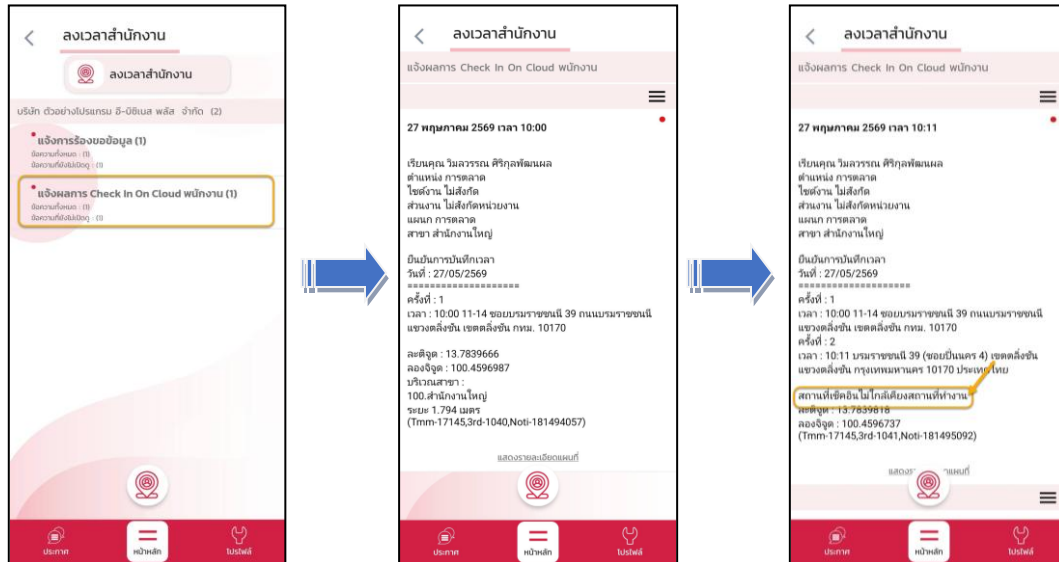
ลงเวลาสำนักงาน

ลงเวลาสำนักงาน

บริษัท ตัวอย่างโปรแกรม อี-บิซิเนส พลัส จำกัด (2)

แจ้งการร้องขอข้อมูล (1)
ข้อความทั้งหมด : (1)
ข้อความที่ยังไม่ได้อ่าน : (1)

แจ้งผลการ Check In On Cloud พนักงาน (1)
ข้อความทั้งหมด : (1)
ข้อความที่ยังไม่ได้อ่าน : (1)

ประกาศ หน้าหลัก โปรไฟล์

ลงเวลาสำนักงาน

แจ้งผลการ Check In On Cloud พนักงาน

27 พฤษภาคม 2569 เวลา 10:00

เรียนคุณ วิมลวรรณ ศิริกุลพัฒนผล
ตำแหน่ง การตลาด
ไซต์งาน ไม่สังกัด
ส่วนงาน ไม่สังกัดหน่วยงาน
แผนก การตลาด
สาขา สำนักงานใหญ่

ยืนยันการบันทึกเวลา
วันที่ : 27/05/2569
====================
ครั้งที่ : 1
เวลา : 10:00 11-14 ซอยบรมราชชนนี 39 ถนนบรมราชชนนี แขวงตลิ่งชัน เขตตลิ่งชัน กทม. 10170

ละติจูด : 13.7839666
ลองจิจูด : 100.4596987
บริเวณสาขา :
100.สำนักงานใหญ่
ระยะ 1.794 เมตร
(Tmm-17145,3rd-1040,Noti-181494057)

แสดงรายละเอียดแผนที่

ประกาศ หน้าหลัก โปรไฟล์

ลงเวลาสำนักงาน

แจ้งผลการ Check In On Cloud พนักงาน

27 พฤษภาคม 2569 เวลา 10:11

เรียนคุณ วิมลวรรณ ศิริกุลพัฒนผล
ตำแหน่ง การตลาด
ไซต์งาน ไม่สังกัด
ส่วนงาน ไม่สังกัดหน่วยงาน
แผนก การตลาด
สาขา สำนักงานใหญ่

ยืนยันการบันทึกเวลา
วันที่ : 27/05/2569
====================
ครั้งที่ : 1
เวลา : 10:00 11-14 ซอยบรมราชชนนี 39 ถนนบรมราชชนนี แขวงตลิ่งชัน เขตตลิ่งชัน กทม. 10170
ครั้งที่ : 2
เวลา : 10:11 บรมราชชนนี 39 (ซอยปิ่นนคร 4) เขตตลิ่งชัน แขวงตลิ่งชัน กรุงเทพมหานคร 10170 ประเทศไทย

สถานที่เช็คอินไม่ใกล้เคียงสถานที่ทำงาน
ละติจูด : 13.7839818
ลองจิจูด : 100.4596737
(Tmm-17145,3rd-1041,Noti-181495092)

แสดง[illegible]แผนที่

ประกาศ หน้าหลัก โปรไฟล์